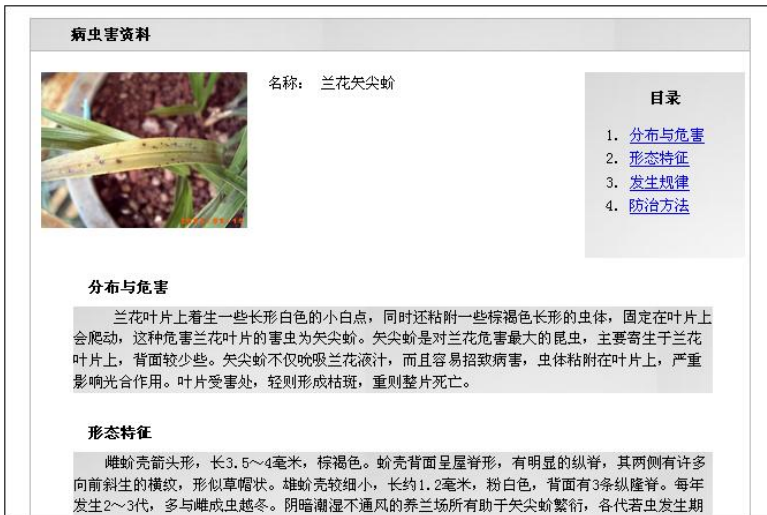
病虫害资料

名称： 兰花矢尖蚧

目录

1. 分布与危害
2. 形态特征
3. 发生规律
4. 防治方法

分布与危害

兰花叶片上着生一些长形白色的小白点，同时还粘附一些棕褐色长形的虫体，固定在叶片上会爬动，这种危害兰花叶片的害虫为矢尖蚧。矢尖蚧是对兰花危害最大的昆虫，主要寄生于兰花叶片上，背面较少些。矢尖蚧不仅吮吸兰花液汁，而且容易招致病害，虫体粘附在叶片上，严重影响光合作用。叶片受害处，轻则形成枯斑，重则整片死亡。

形态特征

雌蚧壳箭头形，长3.5～4毫米，棕褐色。蚧壳背面呈屋脊形，有明显的纵脊，其两侧有许多向前斜生的横纹，形似草帽状。雄蚧壳较细小，长约1.2毫米，粉白色，背面有3条纵隆脊。每年发生2～3代，多与雌成虫越冬。阴暗潮湿不通风的养兰场所有助于矢尖蚧繁衍，各代若虫发生期